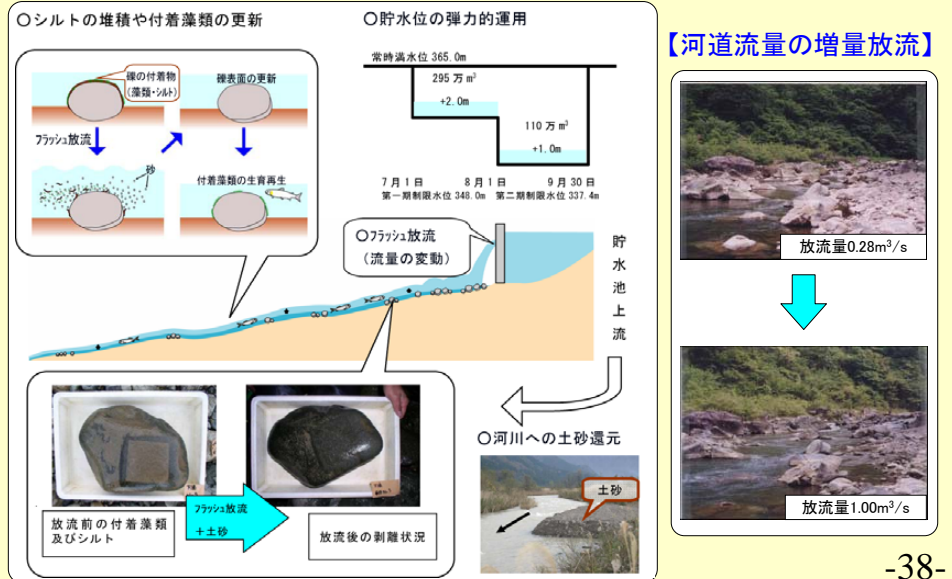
○シルトの堆積や付着藻類の更新

○貯水位の弾力的運用

【河道流量の増量放流】

礫の付着物（藻類・シルト）

礫表面の更新

ﾌﾗｯｼｭ放流

砂

付着藻類の生育再生

常時満水位 365.0m

295 万 $m^3$

+2.0m

110 万 $m^3$

+1.0m

7 月 1 日　8 月 1 日　9 月 30 日

第一期制限水位 348.0m　第二期制限水位 337.4m

○ﾌﾗｯｼｭ放流（流量の変動）

貯水池上流

○河川への土砂還元

土砂

放流前の付着藻類及びシルト

ﾌﾗｯｼｭ放流＋土砂

放流後の剥離状況

放流量0.28$m^3$/s

放流量1.00$m^3$/s

-38-